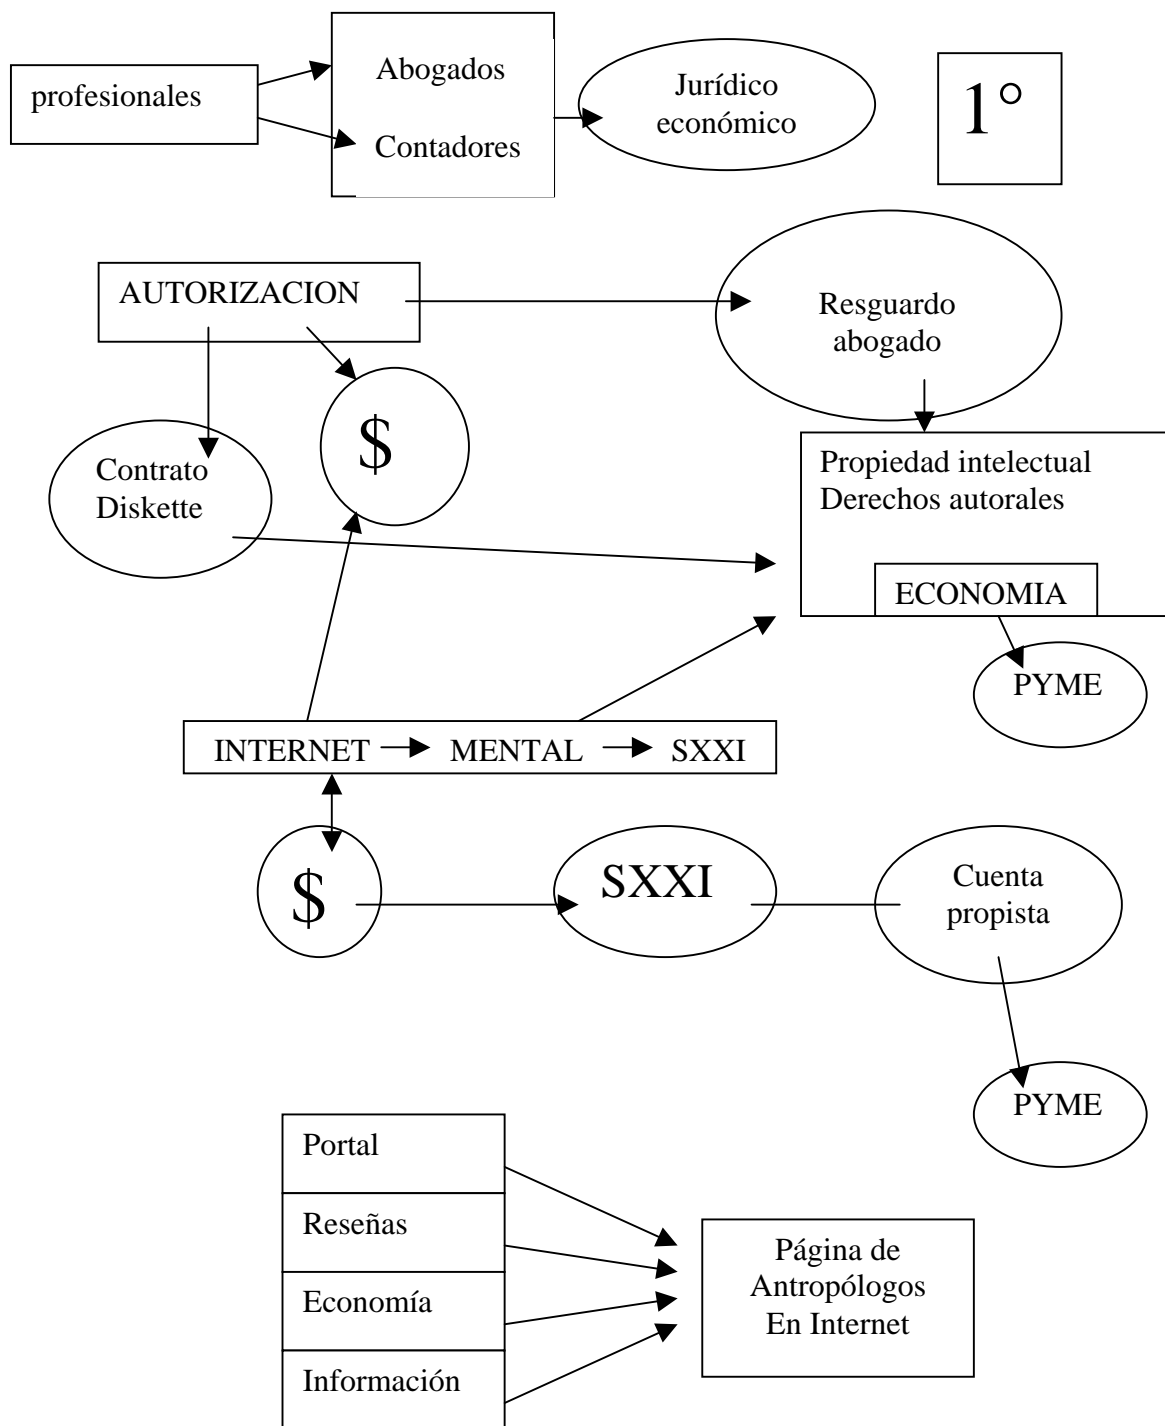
profesionales

Abogados

Contadores

Jurídico económico

1°

AUTORIZACION

Resguardo abogado

$

Contrato Diskette

Propiedad intelectual
Derechos autorales

ECONOMIA

PYME

INTERNET → MENTAL → SXXI

$

SXXI

Cuenta propista

PYME

Portal

Reseñas

Economía

Información

Página de Antropólogos En Internet